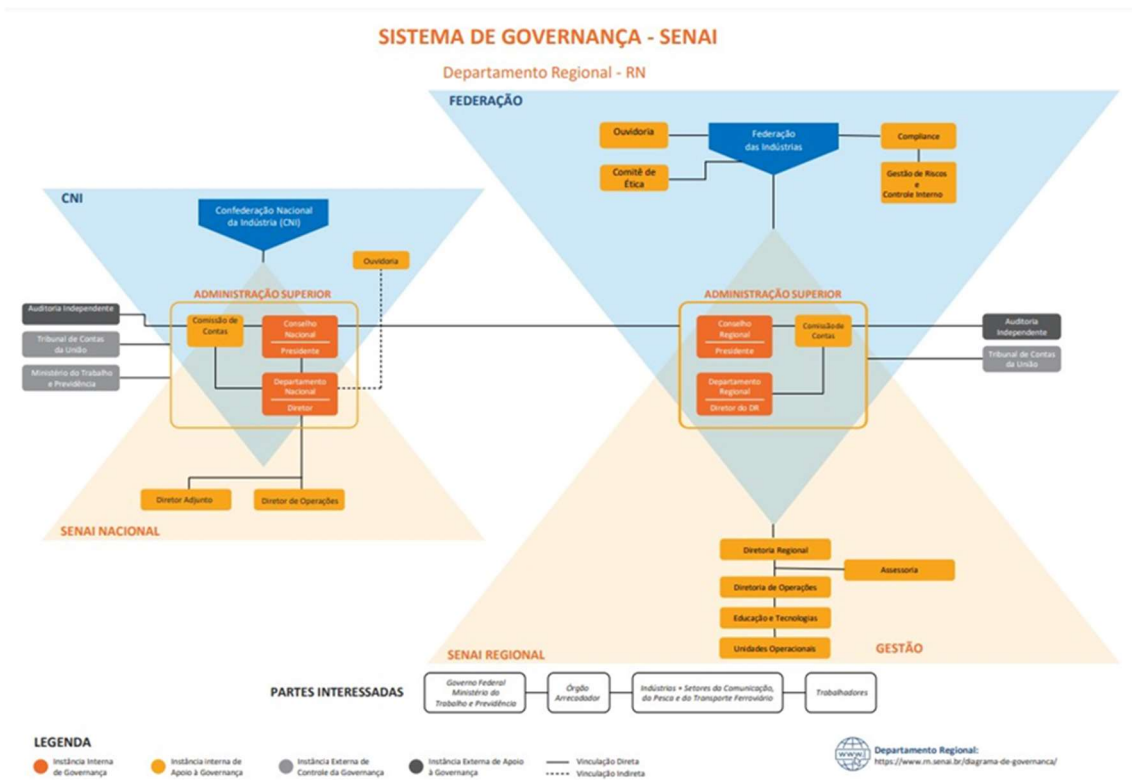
SISTEMA DE GOVERNANÇA - SENAI

Departamento Regional - RN

FEDERAÇÃO

Ouvidoria

Federação das Indústrias

Compliance

Comitê de Ética

Gestão de Riscos e Controle Interno

CNI

Confederação Nacional da Indústria (CNI)

Ouvidoria

ADMINISTRAÇÃO SUPERIOR

Auditoria Independente

Tribunal de Contas da União

Ministério do Trabalho e Previdência

Comissão de Contas

Conselho Nacional

Presidente

Departamento Nacional

Diretor

Diretor Adjunto

Diretor de Operações

SENAI NACIONAL

ADMINISTRAÇÃO SUPERIOR

Conselho Regional

Presidente

Comissão de Contas

Departamento Regional

Diretor do DR

Auditoria Independente

Tribunal de Contas da União

Diretoria Regional

Assessoria

Diretoria de Operações

Educação e Tecnologias

Unidades Operacionais

SENAI REGIONAL

GESTÃO

PARTES INTERESSADAS

Governo Federal Ministério do Trabalho e Previdência

Órgão Arrecadador

Indústrias + Setores do Comunicação, da Pesca e do Transporte Ferroviário

Trabalhadores

LEGENDA

Instância Interna de Governança

Instância interna de Apoio à Governança

Instância Externa de Controle da Governança

Instância Externa de Apoio à Governança

Vinculação Direta

Vinculação Indireta

Departamento Regional:
https://www.rn.senai.br/diagrama-de-governanca/